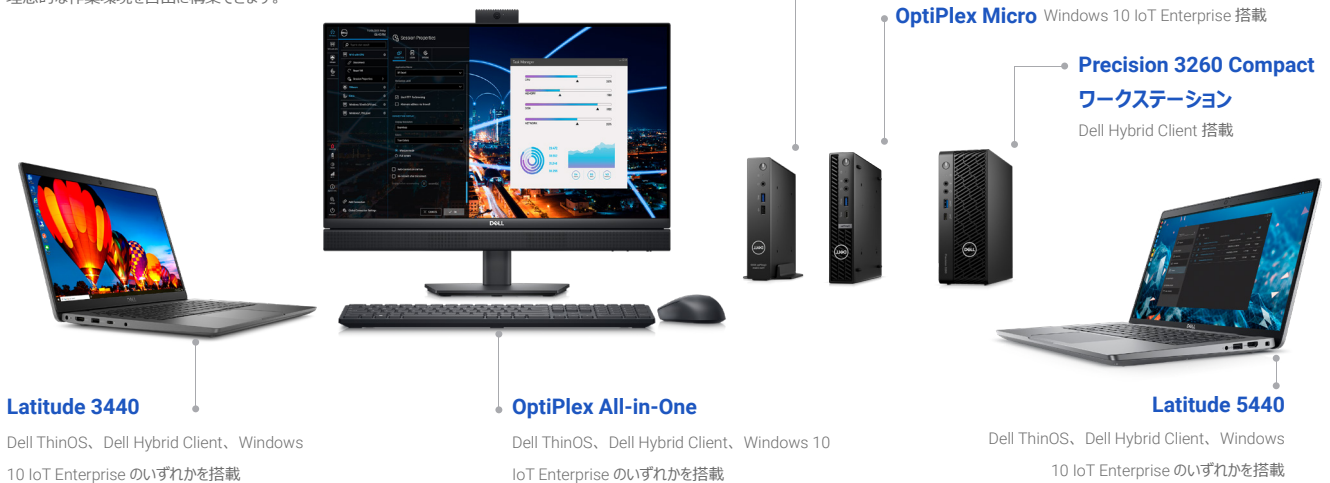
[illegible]

OptiPlex Micro Windows 10 IoT Enterprise 搭載

Precision 3260 Compact ワークステーション
Dell Hybrid Client 搭載

Latitude 3440
Dell ThinOS、Dell Hybrid Client、Windows 10 IoT Enterprise のいずれかを搭載

OptiPlex All-in-One
Dell ThinOS、Dell Hybrid Client、Windows 10 IoT Enterprise のいずれかを搭載

Latitude 5440
Dell ThinOS、Dell Hybrid Client、Windows 10 IoT Enterprise のいずれかを搭載